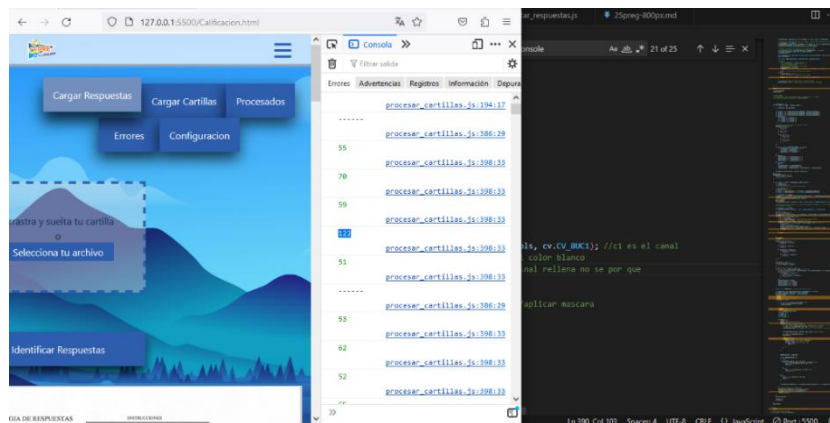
127.0.0.1:5500/Calificacion.html

Cargar Respuestas
Cargar Cartillas
Procesados
Errores
Configuracion

rastra y suelta tu cartilla
o
Selecciona tu archivo

Identificar Respuestas

GIA DE RESPUESTAS
INSTRUCCIONES

Consola
Filtrar salida
Errores Advertencias Registros Información Depura

procesar_cartillas.js:194:17
------
procesar_cartillas.js:386:29
55
procesar_cartillas.js:398:33
70
procesar_cartillas.js:398:33
59
procesar_cartillas.js:398:33
122
procesar_cartillas.js:398:33
51
procesar_cartillas.js:398:33
------
procesar_cartillas.js:386:29
53
procesar_cartillas.js:398:33
62
procesar_cartillas.js:398:33
52
procesar_cartillas.js:398:33

ar_respuestas.js
25preg-800px.md
onsole
21 of 25
ols, cv.CV_8UC1); //c1 es el canal
color blanco
nal rellena no se por que
aplicar mascara
Ln 390, Col 103 Spaces: 4 UTF-8 CRLF JavaScript Port : 5500